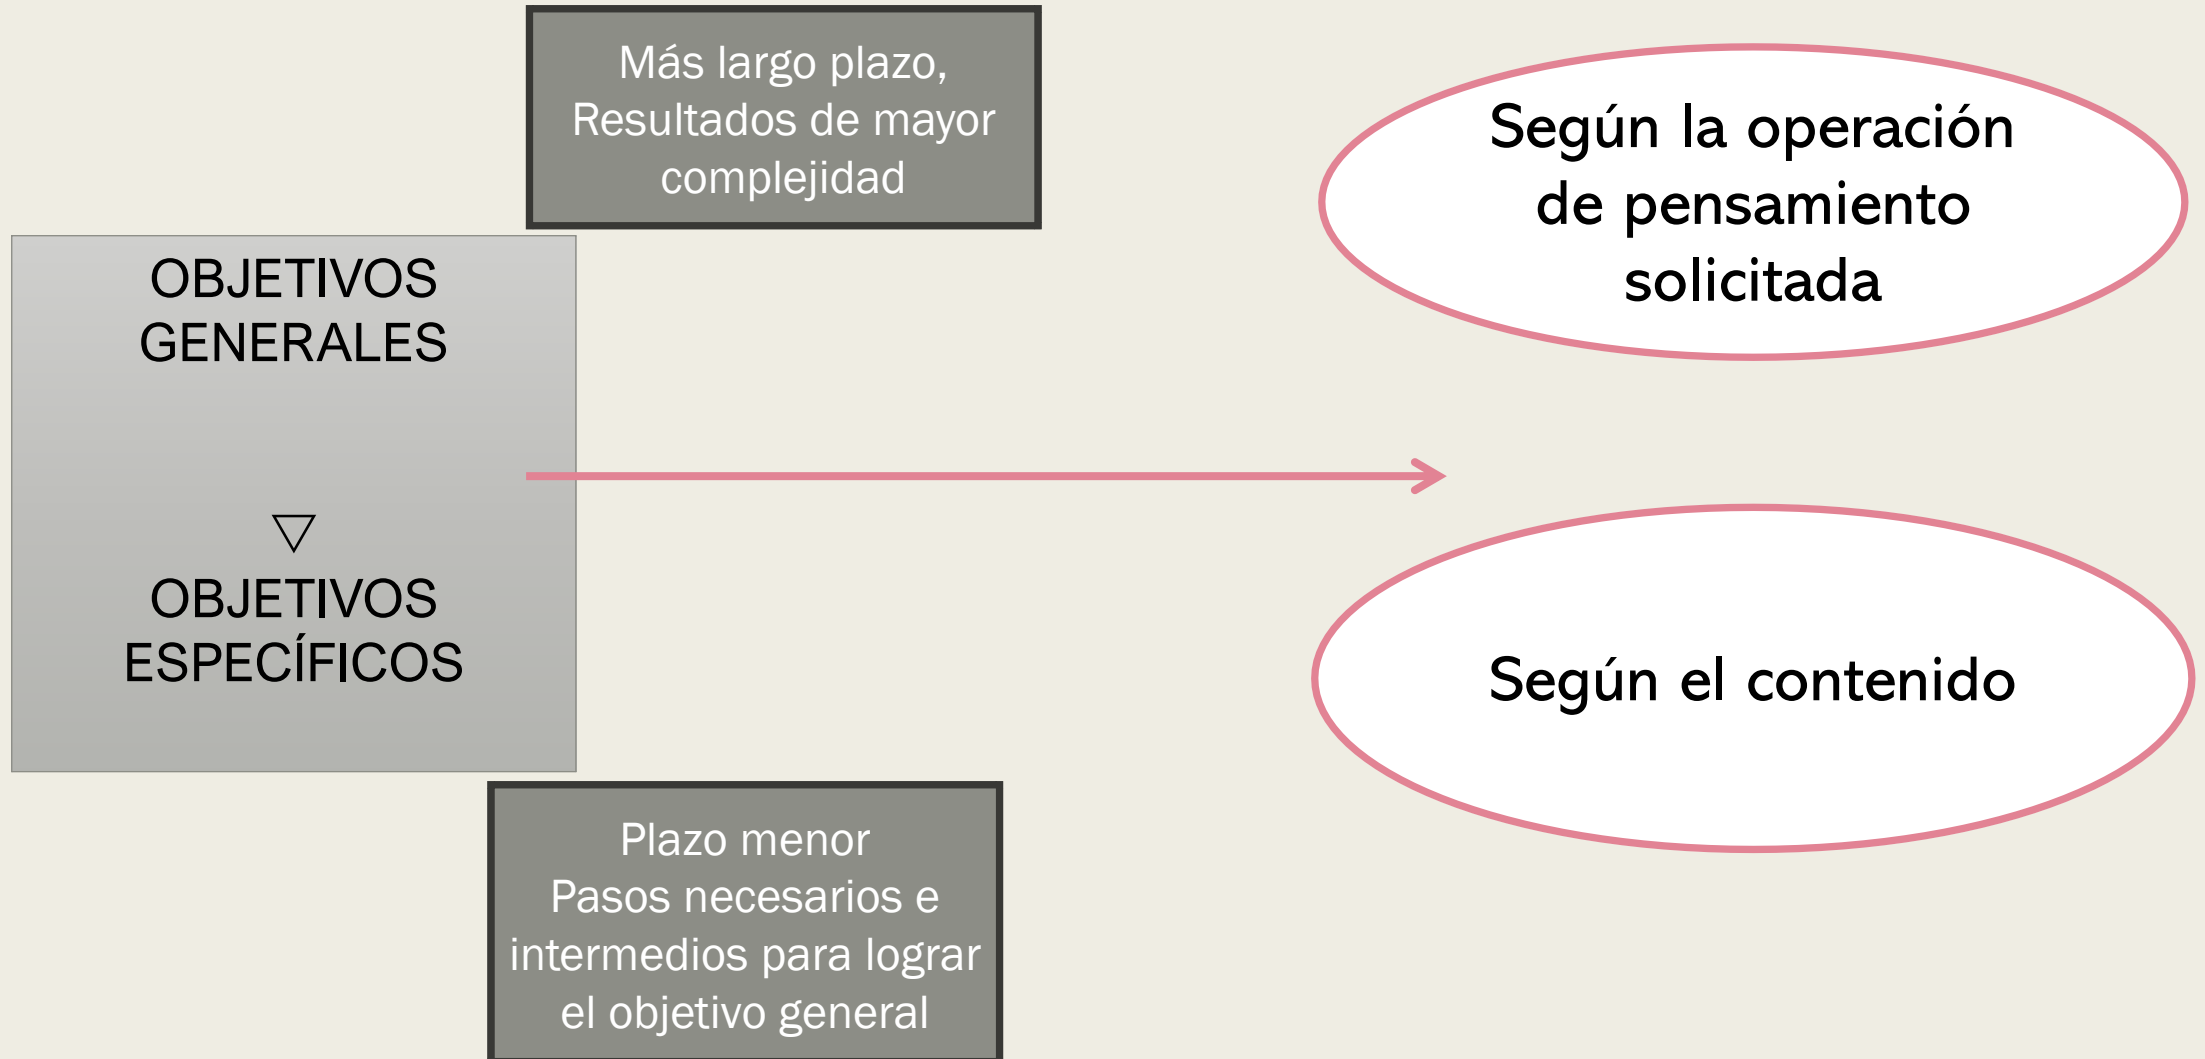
Más largo plazo,
Resultados de mayor complejidad

OBJETIVOS GENERALES

▽

OBJETIVOS ESPECÍFICOS

Plazo menor
Pasos necesarios e intermedios para lograr el objetivo general

Según la operación de pensamiento solicitada

Según el contenido